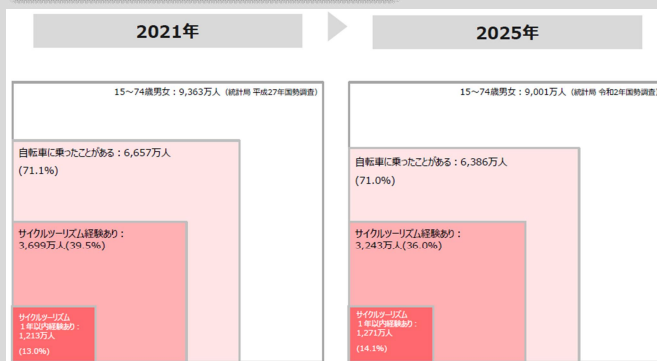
2021年

15～74歳男女：9,363万人（統計局 平成27年国勢調査）

自転車に乗ったことがある：6,657万人

(71.1%)

サイクルツーリズム経験あり：
3,699万人(39.5%)

サイクルツーリズム
１年以内経験あり：
1,213万人

(13.0%)

2025年

15～74歳男女：9,001万人（統計局 令和2年国勢調査）

自転車に乗ったことがある：6,386万人

(71.0%)

サイクルツーリズム経験あり：
3,243万人(36.0%)

サイクルツーリズム
１年以内経験あり：
1,271万人

(14.1%)